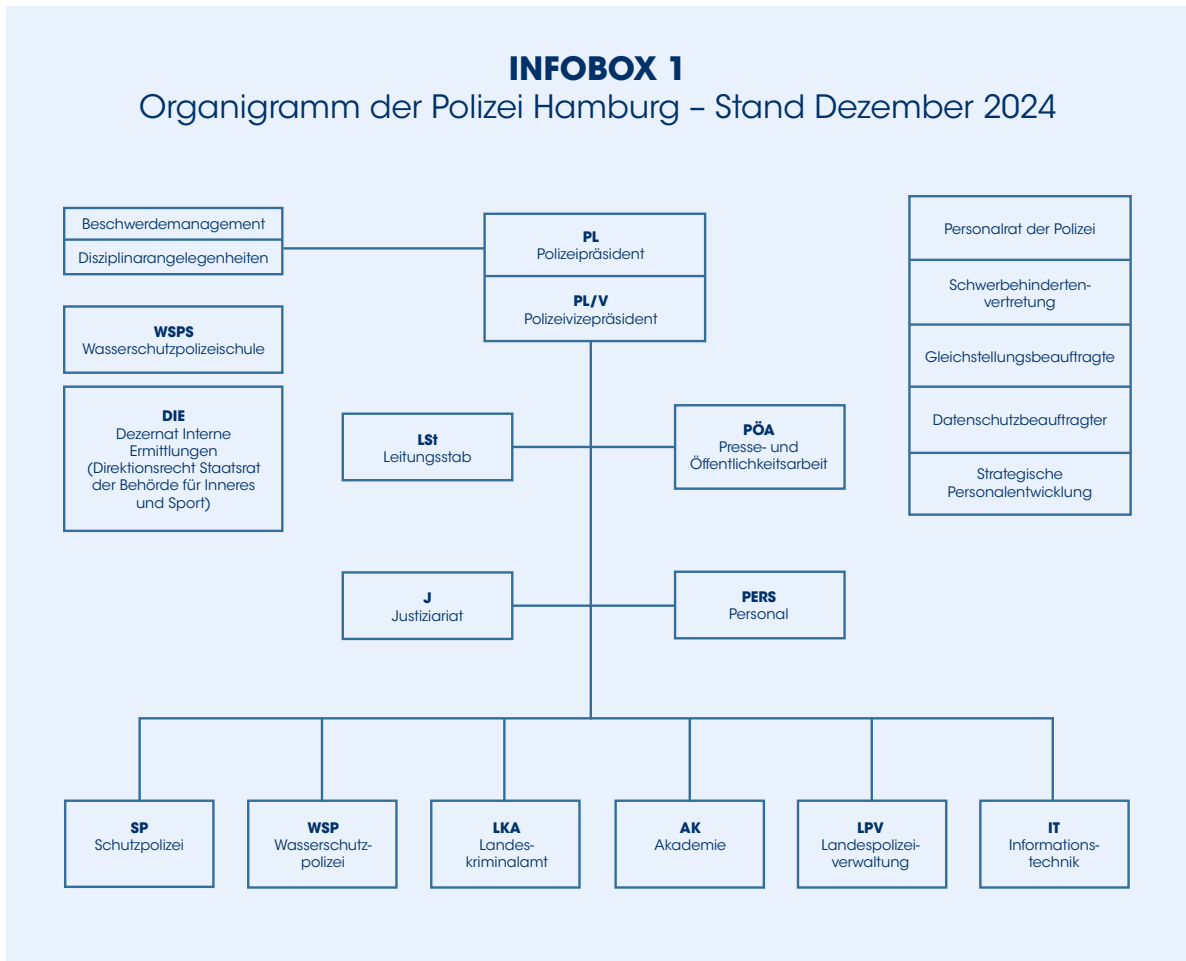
INFOBOX 1
Organigramm der Polizei Hamburg – Stand Dezember 2024

Beschwerdemanagement
Disziplinarangelegenheiten

PL
Polizeipräsident

PL/V
Polizeivizepräsident

Personalrat der Polizei

Schwerbehindertenvertretung

Gleichstellungsbeauftragte

Datenschutzbeauftragter

Strategische Personalentwicklung

WSPS
Wasserschutzpolizeischule

DIE
Dezernat Interne Ermittlungen (Direktionsrecht Staatsrat der Behörde für Inneres und Sport)

LSt
Leitungsstab

PÖA
Presse- und Öffentlichkeitsarbeit

J
Justiziariat

PERS
Personal

SP
Schutzpolizei

WSP
Wasserschutzpolizei

LKA
Landeskriminalamt

AK
Akademie

LPV
Landespolizeiverwaltung

IT
Informationstechnik